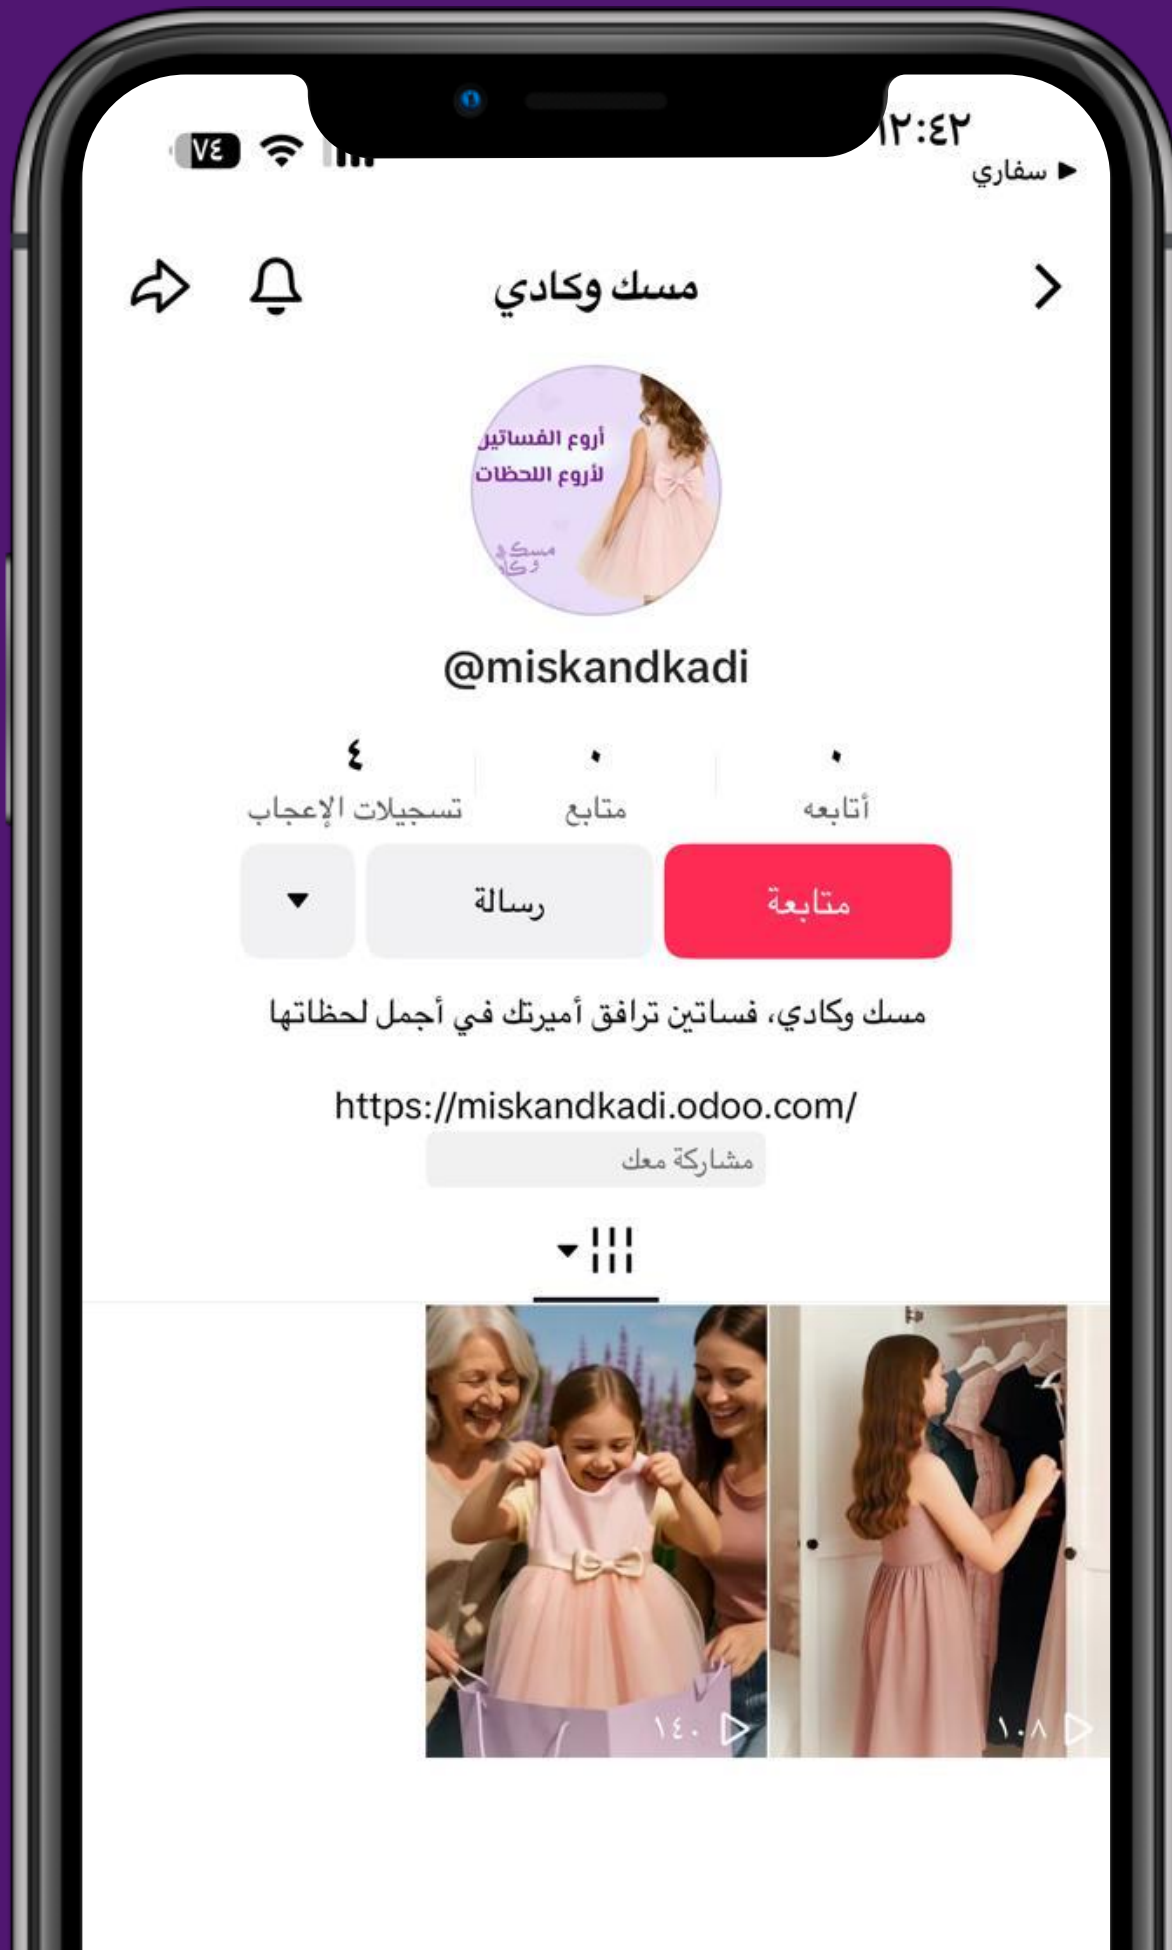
١٢:٤٢
◀ سفاري
٧٤

مسك وكادي

أروع الفساتين لأروع اللحظات
مسك وكادي

@miskandkadi

٠
أتابعه

٠
متابع

٤
تسجيلات الإعجاب

متابعة
رسالة

مسك وكادي، فساتين ترافق أميرتك في أجمل لحظاتها

https://miskandkadi.odoo.com/
مشاركة معك

١٠٨
١٤٠